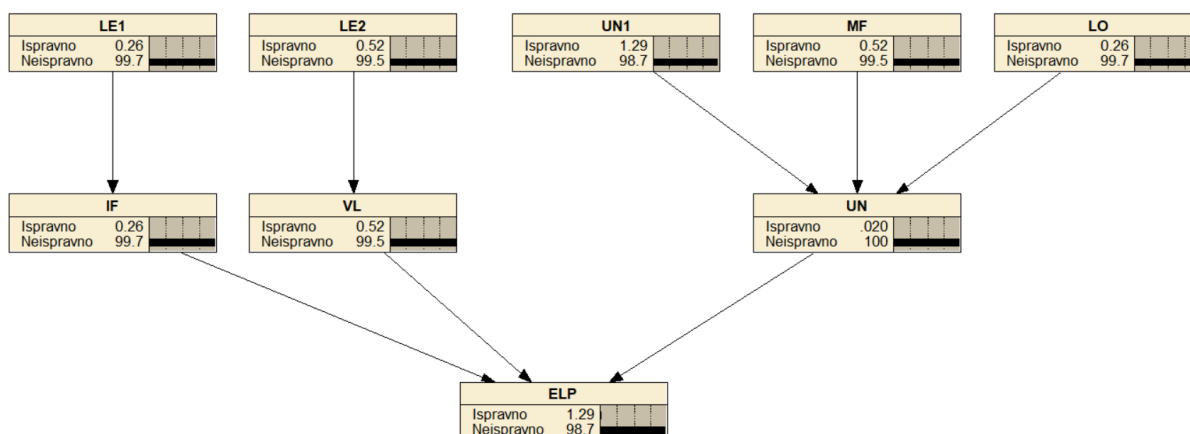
LE1
Ispravno 0.26
Neispravno 99.7

LE2
Ispravno 0.52
Neispravno 99.5

UN1
Ispravno 1.29
Neispravno 98.7

MF
Ispravno 0.52
Neispravno 99.5

LO
Ispravno 0.26
Neispravno 99.7

IF
Ispravno 0.26
Neispravno 99.7

VL
Ispravno 0.52
Neispravno 99.5

UN
Ispravno .020
Neispravno 100

ELP
Ispravno 1.29
Neispravno 98.7